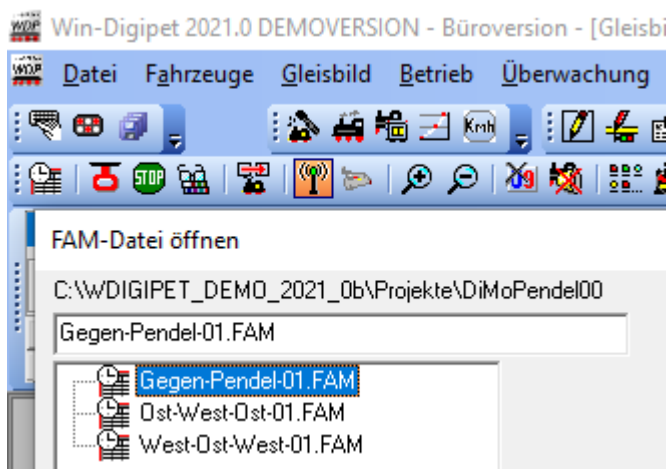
WDP Win-Digipet 2021.0 DEMOVERSION - Büroversion - [Gleisbi

WDP Datei Fahrzeuge Gleisbild Betrieb Überwachung

Kmh

STOP

FAM-Datei öffnen

C:\WDIGIPET_DEMO_2021_0b\Projekte\DiMoPendel00

Gegen-Pendel-01.FAM

Gegen-Pendel-01.FAM
Ost-West-Ost-01.FAM
West-Ost-West-01.FAM